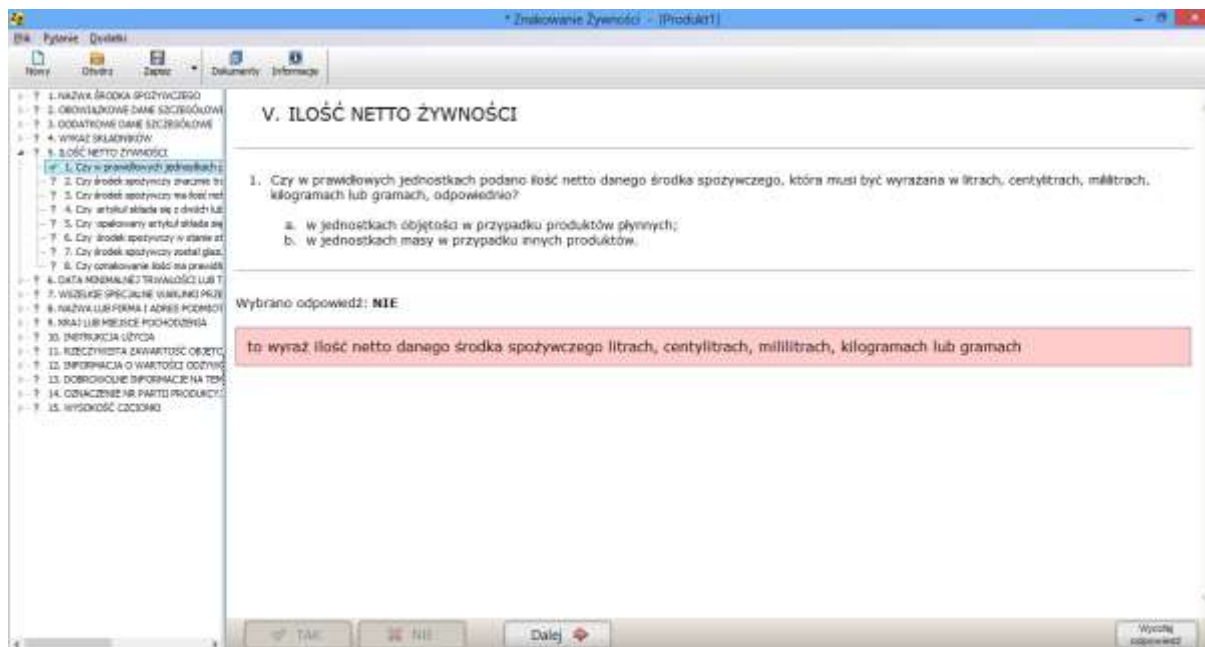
* Znakowanie Żywności - [Produkt1]

Plik Pytanie Dodatki

Nowy Otwórz Zapisz Dokumenty Informacje

1. NAZWA ŚRODKA SPOŻYWCZEGO
2. OBOWIĄZKOWE DANE SZCZEGÓŁOWE
3. DODATKOWE DANE SZCZEGÓŁOWE
4. WYKAZ SKŁADNIKÓW
5. ILOŚĆ NETTO ŻYWNOŚCI
1. Czy w prawidłowych jednostkach p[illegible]
2. Czy środek spożywczy znacznie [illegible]
3. Czy środek spożywczy ma ilość net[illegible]
4. Czy artykuł składa się z dwóch lub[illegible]
5. Czy opakowany artykuł składa się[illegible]
6. Czy środek spożywczy w stanie st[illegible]
7. Czy środek spożywczy został glaz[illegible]
8. Czy oznakowanie ilości ma prawidł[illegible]
6. DATA MINIMALNEJ TRWAŁOŚCI LUB T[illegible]
7. WSZELKIE SPECJALNE WARUNKI PRZE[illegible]
8. NAZWA LUB FIRMA I ADRES PODMIOT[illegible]
9. KRAJ LUB MIEJSCE POCHODZENIA
10. INSTRUKCJA UŻYCIA
11. RZECZYWISTA ZAWARTOŚĆ OBJĘTO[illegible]
12. INFORMACJA O WARTOŚCI ODŻYWC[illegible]
13. DOBROWOLNE INFORMACJE NA TEM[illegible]
14. OZNACZENIE NR PARTII PRODUKCJ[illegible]
15. WYSOKOŚĆ CZCIONKI

V. ILOŚĆ NETTO ŻYWNOŚCI

1. Czy w prawidłowych jednostkach podano ilość netto danego środka spożywczego, która musi być wyrażana w litrach, centylitrach, mililitrach, kilogramach lub gramach, odpowiednio?

a. w jednostkach objętości w przypadku produktów płynnych;
b. w jednostkach masy w przypadku innych produktów.

Wybrano odpowiedź: NIE

to wyraź ilość netto danego środka spożywczego litrach, centylitrach, mililitrach, kilogramach lub gramach

TAK NIE Dalej

Wyczyść odpowiedź